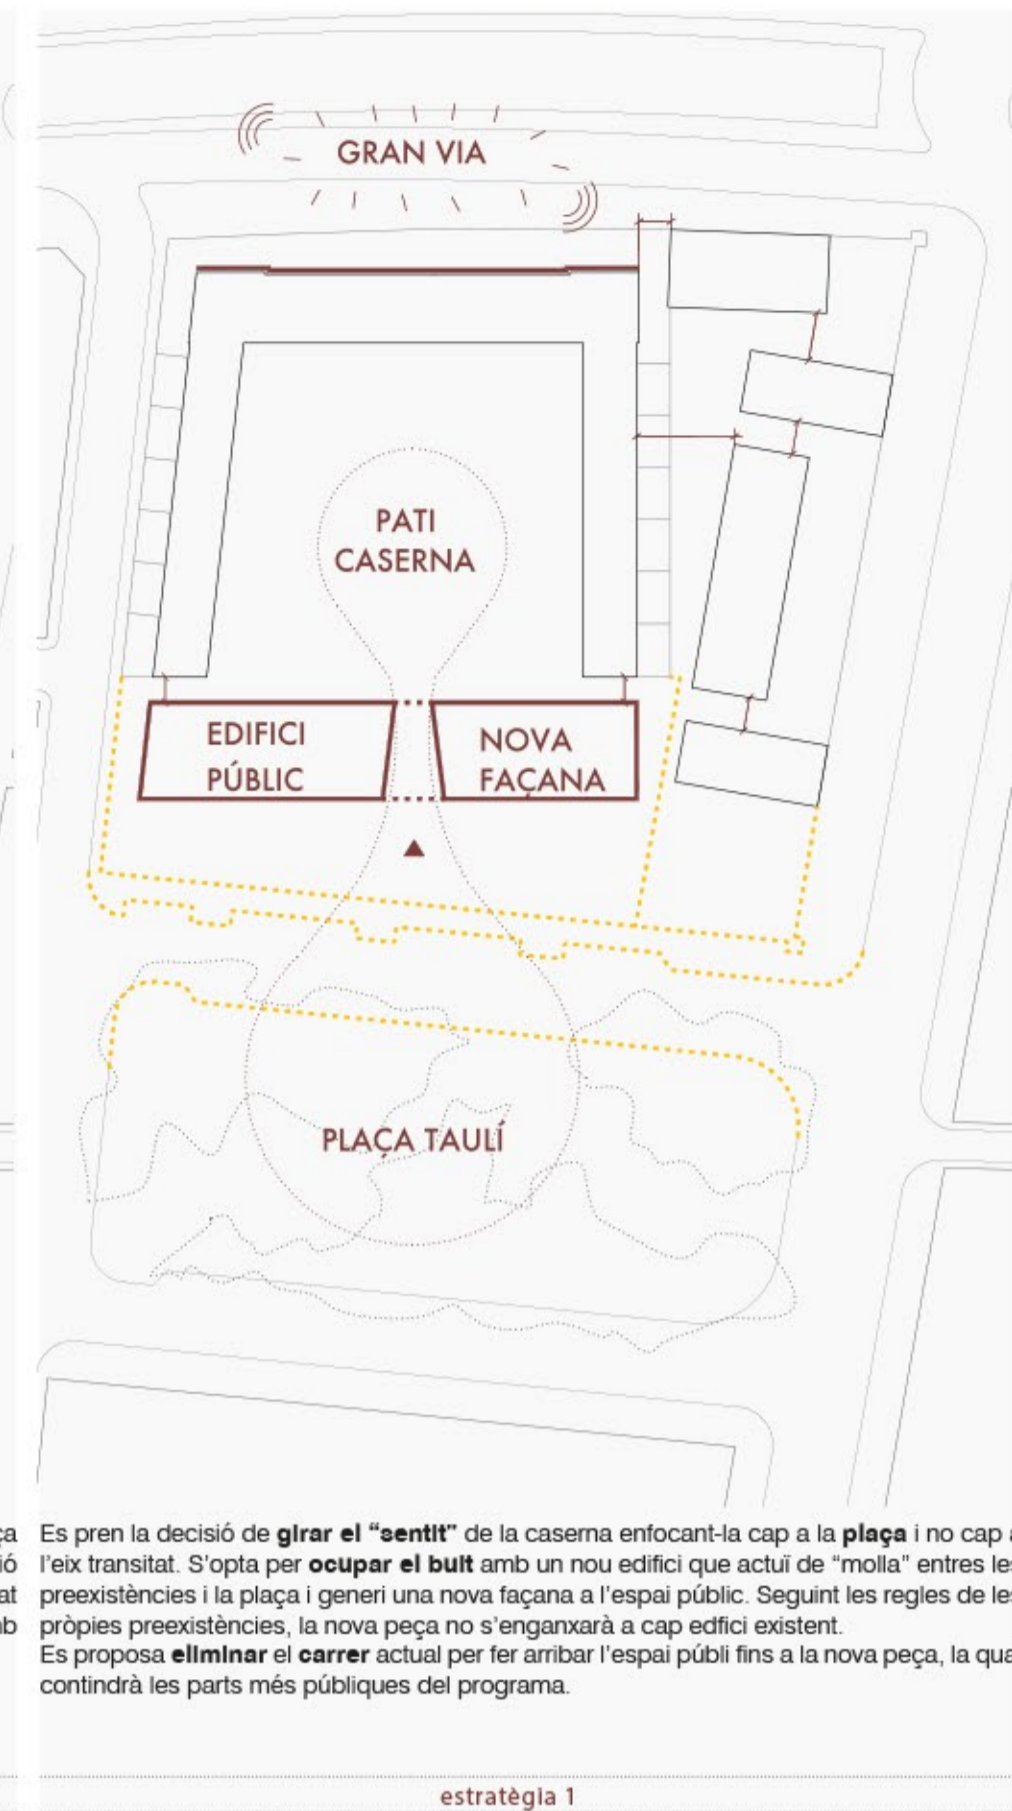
GRAN VIA

PATI CASERNA

EDIFICI PÚBLIC

NOVA FAÇANA

PLAÇA TAULÍ

ça ió at ib

Es pren la decisió de **girar el "sentit"** de la caserna enfocant-la cap a la **plaça** i no cap a l'eix transitat. S'opta per **ocupar el buit** amb un nou edifici que actuï de "molla" entres les preexistències i la plaça i generi una nova façana a l'espai públic. Seguint les regles de les pròpies preexistències, la nova peça no s'enganxarà a cap edfici existent.
Es proposa **eliminar** el **carrer** actual per fer arribar l'espai públi fins a la nova peça, la qua contindrà les parts més públiques del programa.

estratègia 1